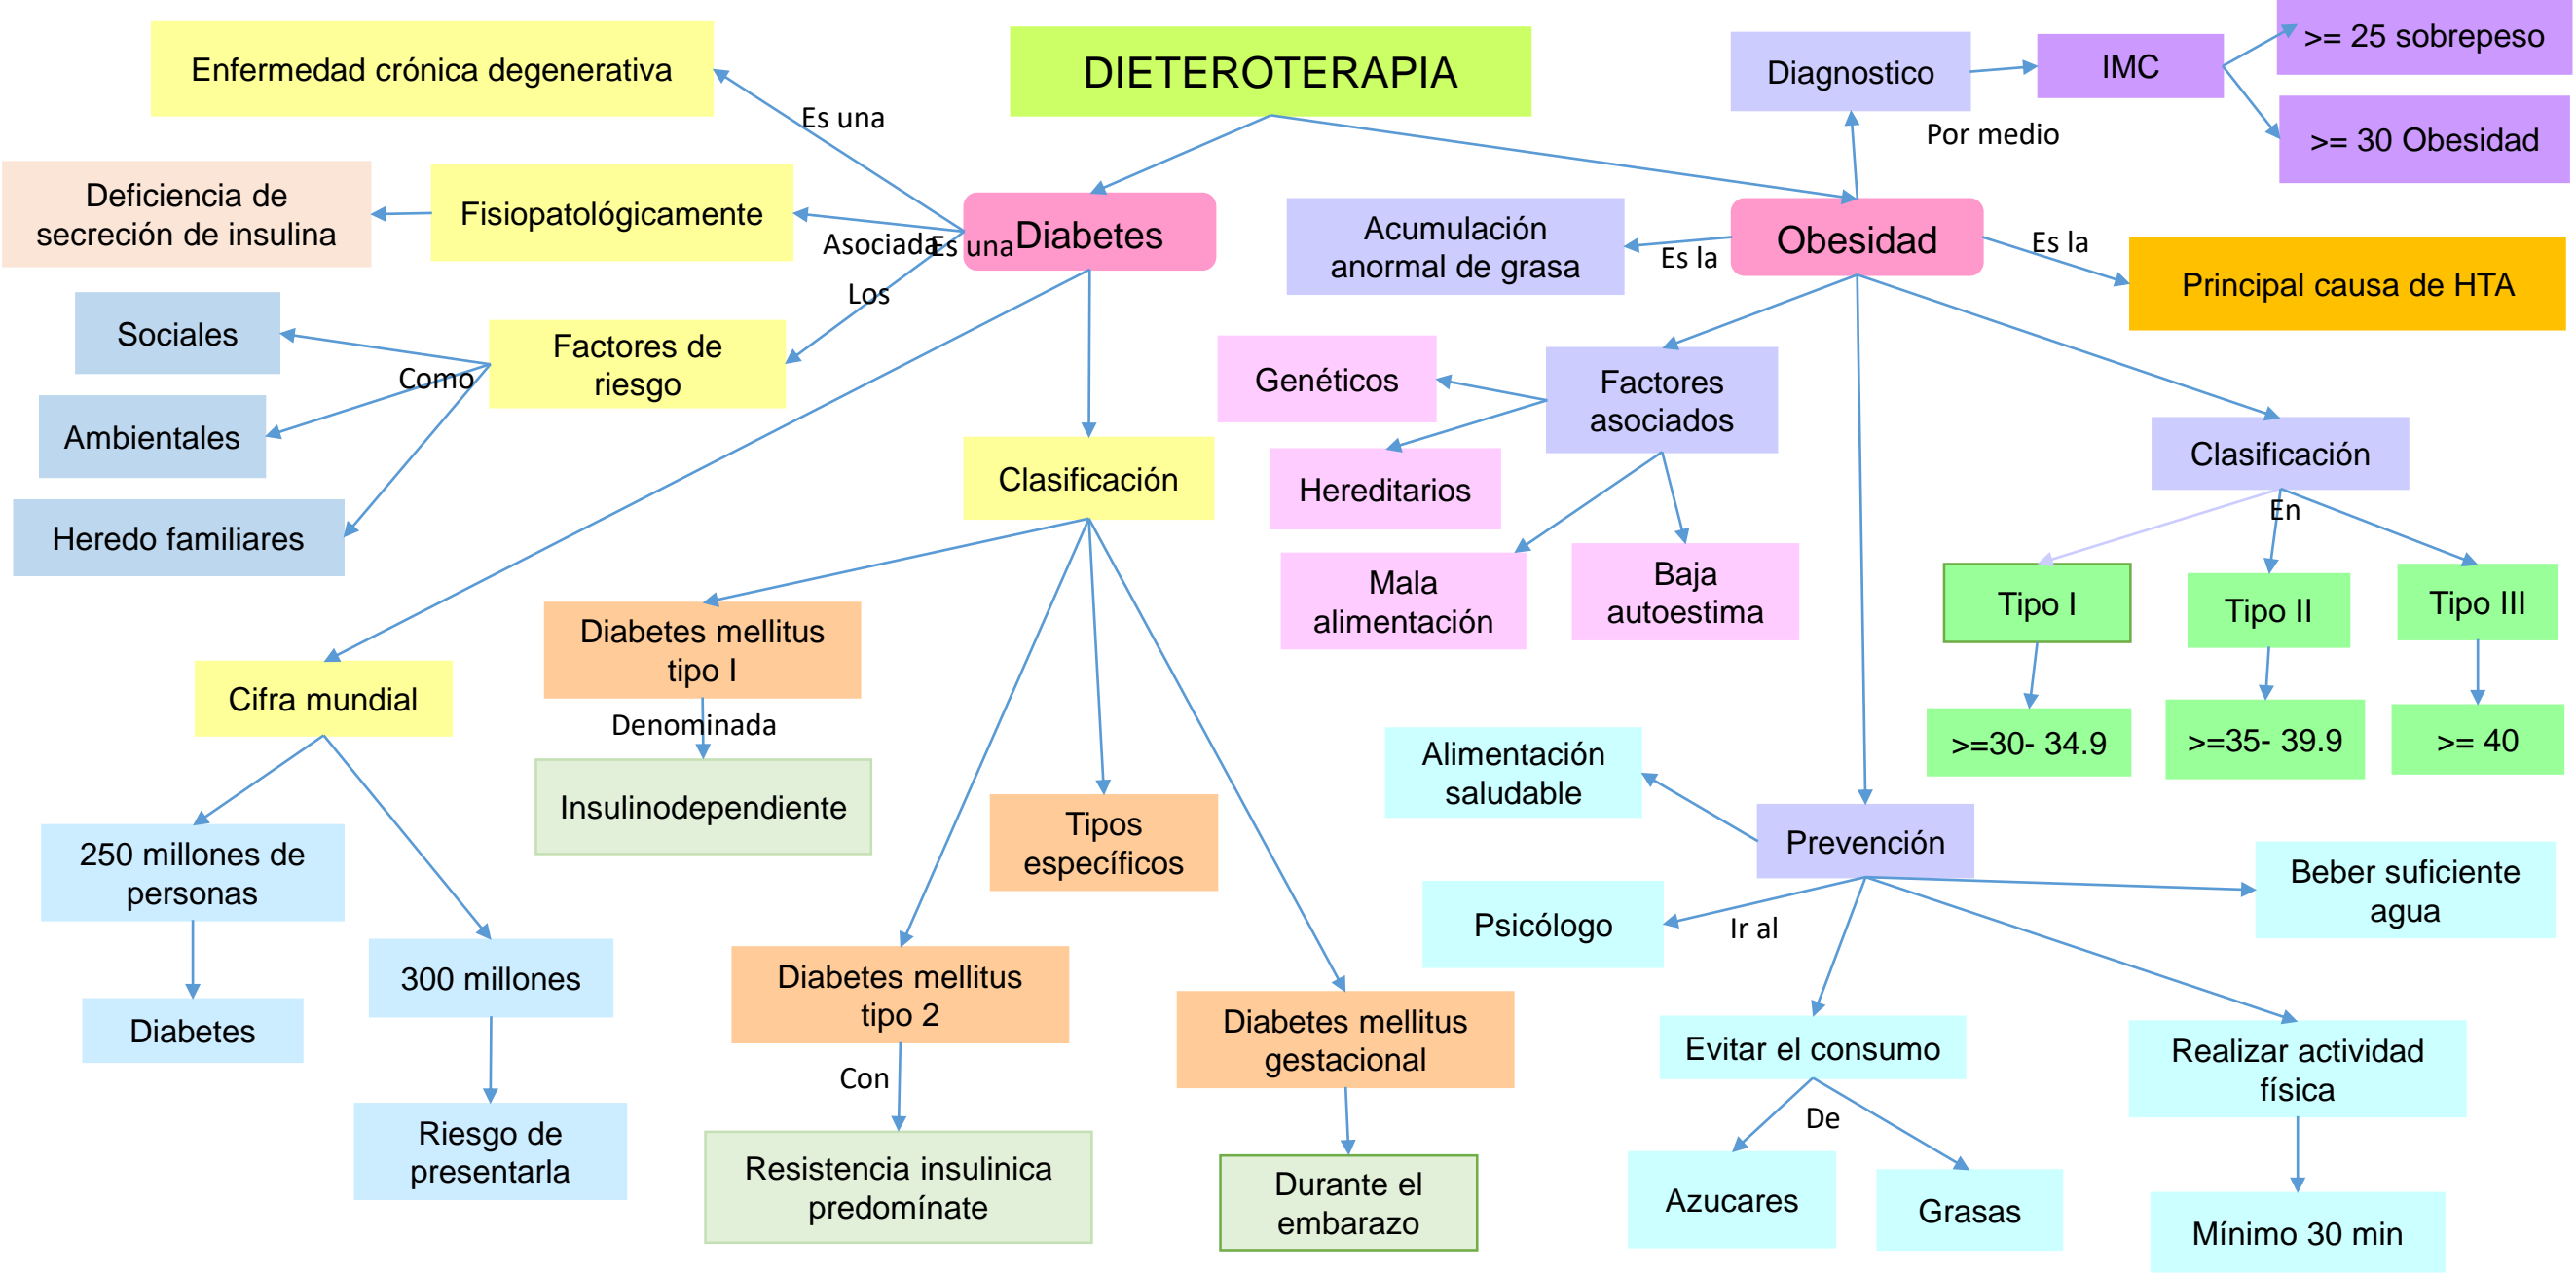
DIETEROTERAPIA

Enfermedad crónica degenerativa

Es una

Deficiencia de secreción de insulina

Fisiopatológicamente

Asociada

Es una

Diabetes

Los

Sociales

Factores de riesgo

Como

Ambientales

Heredo familiares

Clasificación

Cifra mundial

Diabetes mellitus tipo I

Denominada

Insulinodependiente

Tipos específicos

250 millones de personas

Diabetes

300 millones

Riesgo de presentarla

Diabetes mellitus tipo 2

Con

Resistencia insulinica predomínate

Diabetes mellitus gestacional

Durante el embarazo

Diagnostico

IMC

>= 25 sobrepeso

>= 30 Obesidad

Por medio

Acumulación anormal de grasa

Es la

Obesidad

Es la

Principal causa de HTA

Genéticos

Factores asociados

Hereditarios

Mala alimentación

Baja autoestima

Clasificación

En

Tipo I

Tipo II

Tipo III

>=30- 34.9

>=35- 39.9

>= 40

Alimentación saludable

Prevención

Beber suficiente agua

Psicólogo

Ir al

Evitar el consumo

De

Azucares

Grasas

Realizar actividad física

Mínimo 30 min